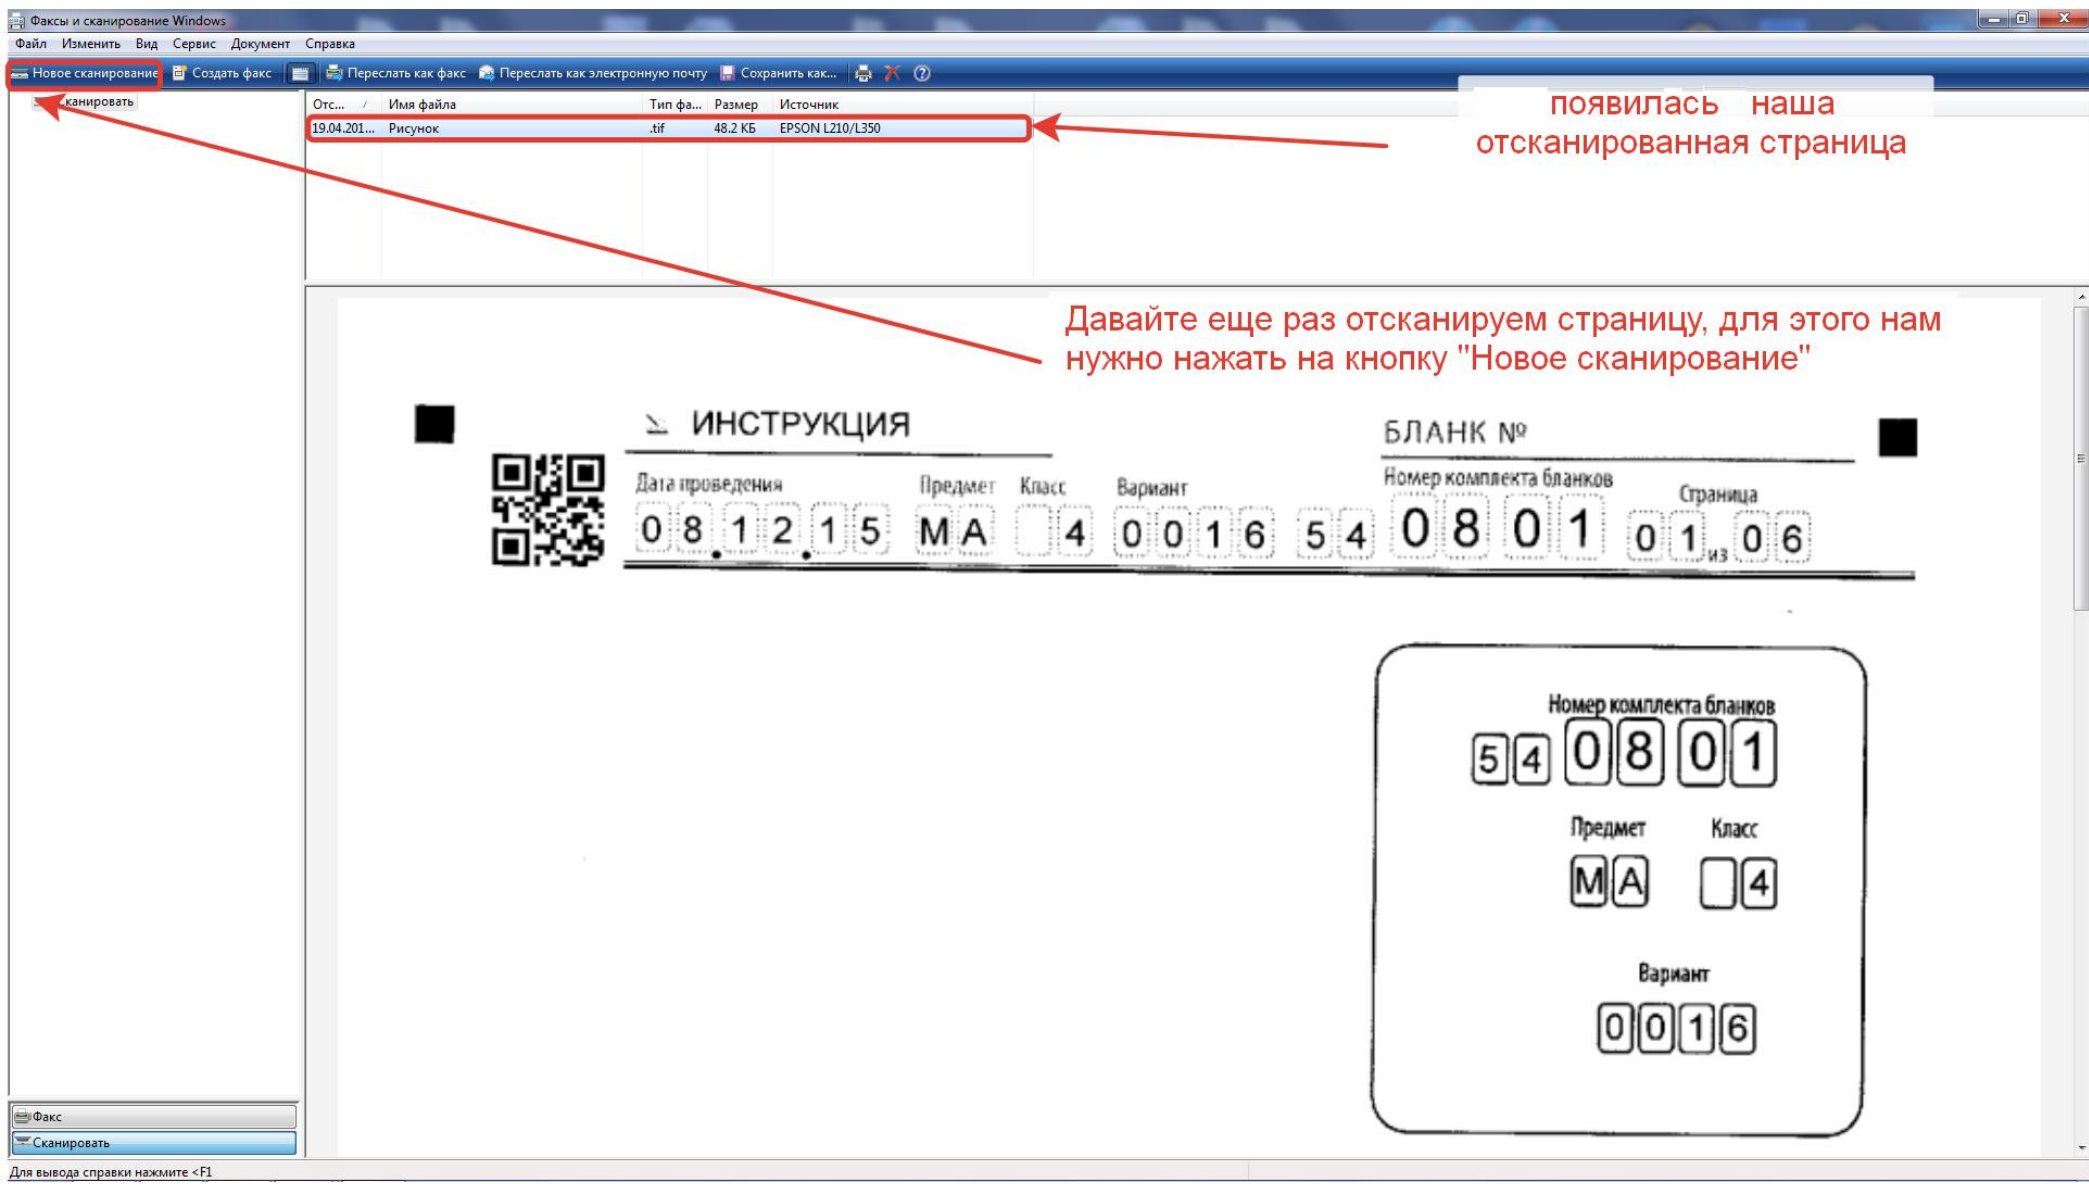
Факсы и сканирование Windows

Файл Изменить Вид Сервис Документ Справка

Новое сканирование Создать факс Переслать как факс Переслать как электронную почту Сохранить как...

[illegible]канировать

| Отс... | Имя файла | Тип фа... | Размер | Источник |
|---|---|---|---|---|
| 19.04.201... | Рисунок | .tif | 48.2 КБ | EPSON L210/L350 |

появилась наша отсканированная страница

Давайте еще раз отсканируем страницу, для этого нам нужно нажать на кнопку "Новое сканирование"

ИНСТРУКЦИЯ

БЛАНК №

Дата проведения Предмет Класс Вариант Номер комплекта бланков Страница

0 8 . 1 2 . 1 5 М А 4 0 0 1 6 5 4 0 8 0 1 0 1 из 0 6

Номер комплекта бланков

5 4 0 8 0 1

Предмет Класс

М А 4

Вариант

0 0 1 6

Факс

Сканировать

Для вывода справки нажмите <F1